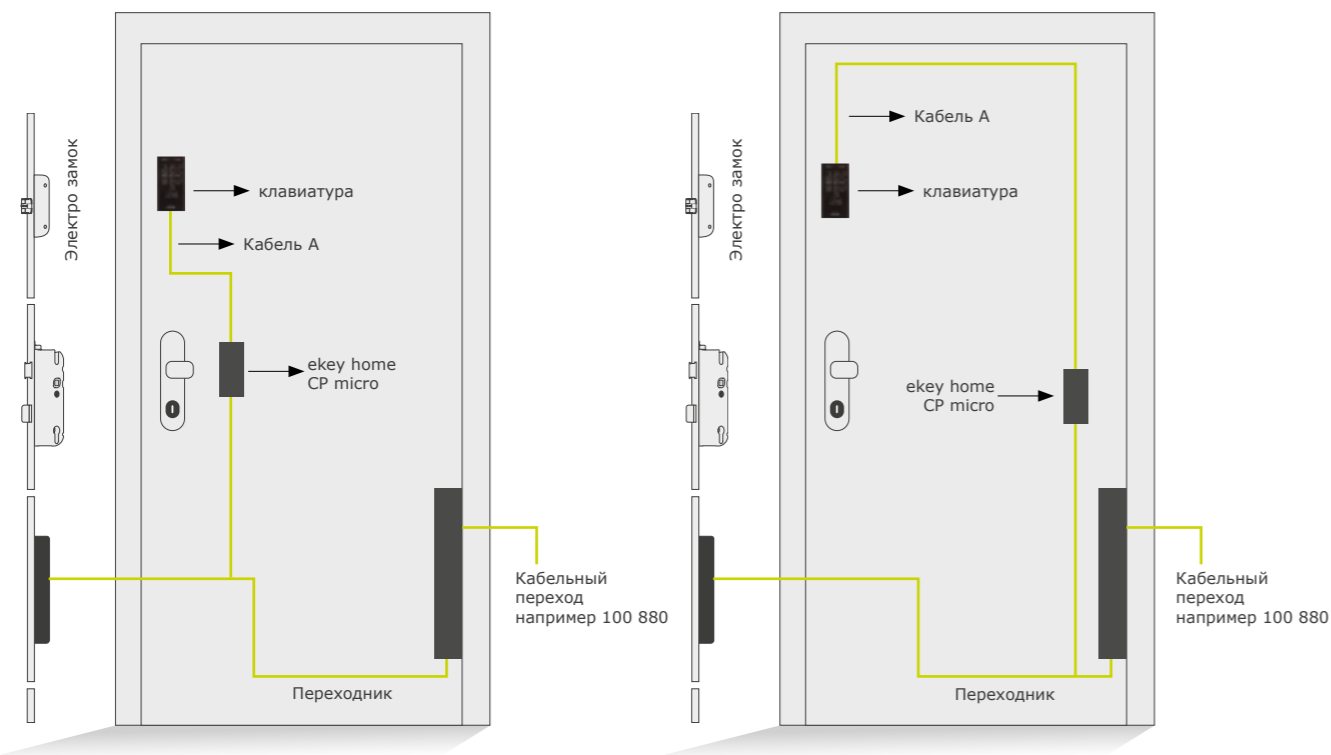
Электро замок

клавиатура

Кабель A

ekey home
CP micro

Кабельный
переход
например 100 880

Переходник

Электро замок

Кабель A

клавиатура

ekey home
CP micro

Кабельный
переход
например 100 880

Переходник